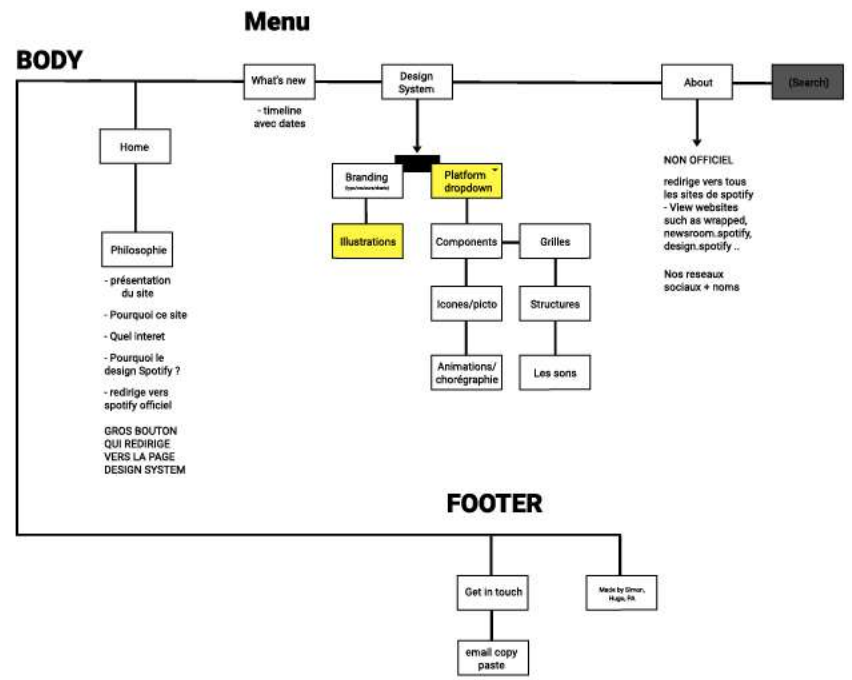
Menu

BODY

What's new

- timeline avec dates

Design System

About

(Search)

Home

Philosophie

- présentation du site

- Pourquoi ce site

- Quel interet

- Pourquoi le design Spotify ?

- redirige vers spotify officiel

GROS BOUTON QUI REDIRIGE VERS LA PAGE DESIGN SYSTEM

Branding
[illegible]

Platform dropdown

Illustrations

Components

Grilles

Icones/picto

Structures

Animations/ chorégraphie

Les sons

NON OFFICIEL

redirige vers tous les sites de spotify
- View websites such as wrapped, newsroom.spotify, design.spotify ..

Nos reseaux sociaux + noms

FOOTER

Get in touch

Made by Simon, Hugo, PA

email copy paste